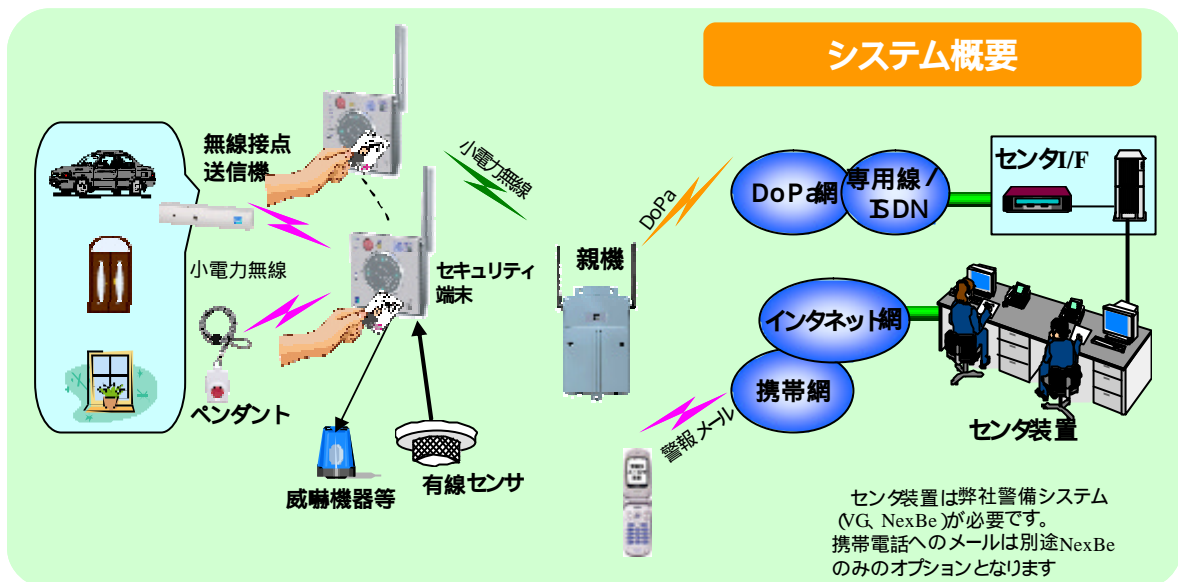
システム概要

無線接点送信機

小電力無線

小電力無線

セキュリティ端末

ペンダント

威嚇機器等

有線センサ

親機

DoPa

DoPa網

専用線／ISDN

センタI/F

インタネット網

携帯網

警報メール

センタ装置

センタ装置は弊社警備システム(VG、NexBe)が必要です。
携帯電話へのメールは別途NexBeのみのオプションとなります